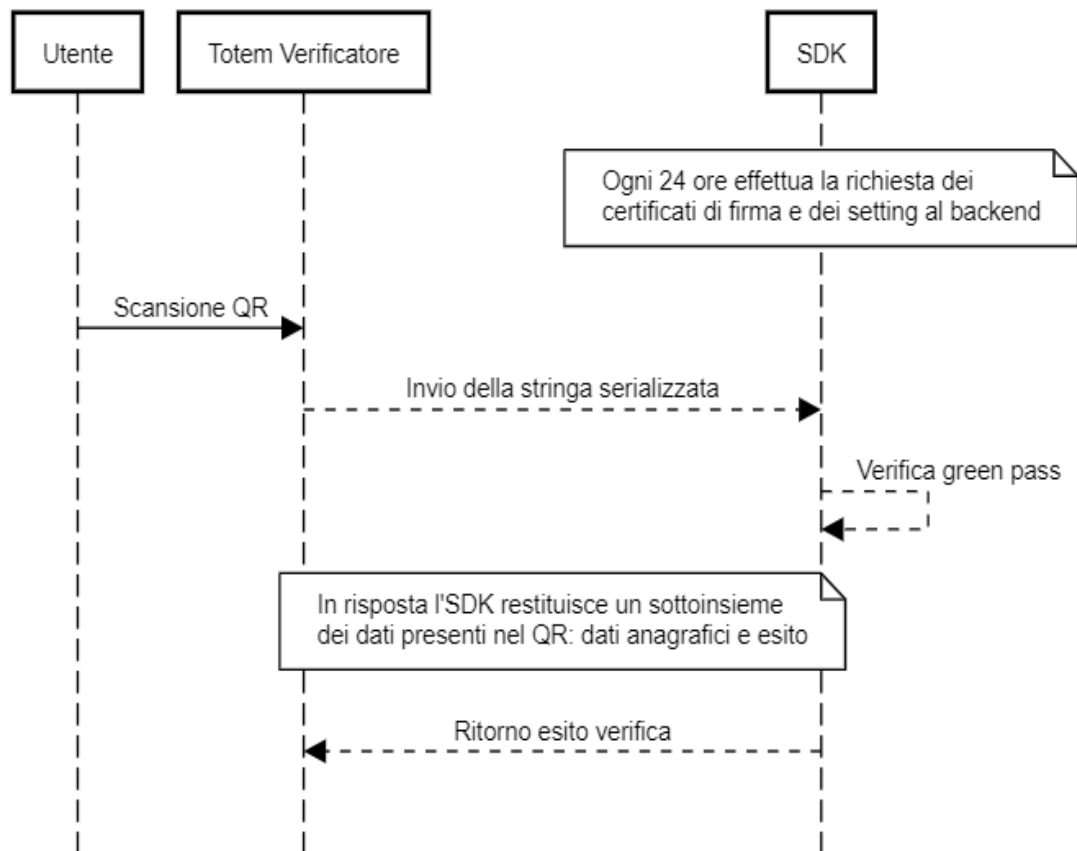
Utente

Totem Verificatore

SDK

Ogni 24 ore effettua la richiesta dei certificati di firma e dei setting al backend

Scansione QR

Invio della stringa serializzata

Verifica green pass

In risposta l'SDK restituisce un sottoinsieme dei dati presenti nel QR: dati anagrafici e esito

Ritorno esito verifica